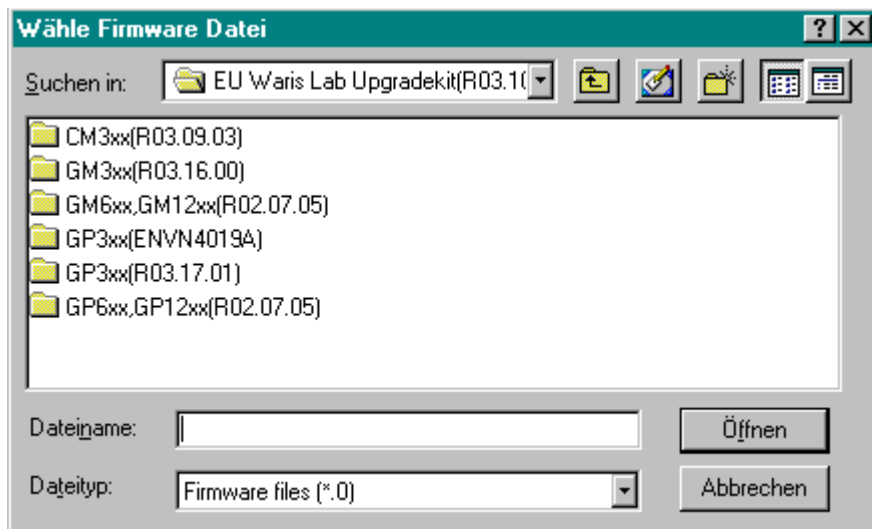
Wähle Firmware Datei

? X

Suchen in: EU Waris Lab Upgradekit(R03.1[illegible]

CM3xx(R03.09.03)
GM3xx(R03.16.00)
GM6xx,GM12xx(R02.07.05)
GP3xx(ENVN4019A)
GP3xx(R03.17.01)
GP6xx,GP12xx(R02.07.05)

Dateiname:

Öffnen

Dateityp: Firmware files (*.0)

Abbrechen